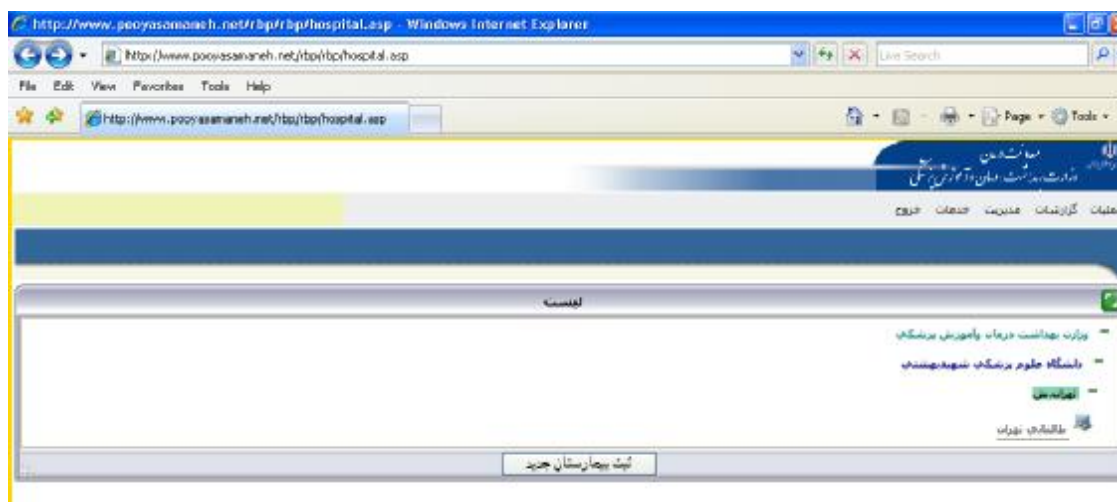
http://www.pooyasamaneh.net/rbp/rbp/hospital.asp - Windows Internet Explorer

http://www.pooyasamaneh.net/rbp/rbp/hospital.asp

Live Search

File Edit View Favorites Tools Help

http://www.pooyasamaneh.net/rbp/rbp/hospital.asp

Page Tools

معاونت درمان
وزارت بهداشت، درمان و آموزش پزشکی

عملیات گزارشات مدیریت خدمات خروج

لیست

وزارت بهداشت درمان وآموزش پزشکی

دانشگاه علوم پزشکی شهیدبهشتی

تهران‌شرق

طالقانی تهران

ثبت بیمارستان جدید